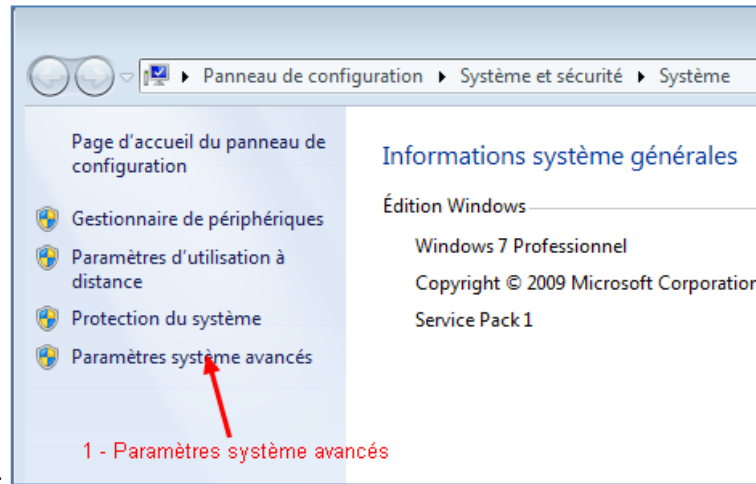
▸ Panneau de configuration ▸ Système et sécurité ▸ Système

Page d'accueil du panneau de configuration

Gestionnaire de périphériques

Paramètres d'utilisation à distance

Protection du système

Paramètres système avancés

Informations système générales

Édition Windows

Windows 7 Professionnel

Copyright © 2009 Microsoft Corporation

Service Pack 1

1 - Paramètres système avancés